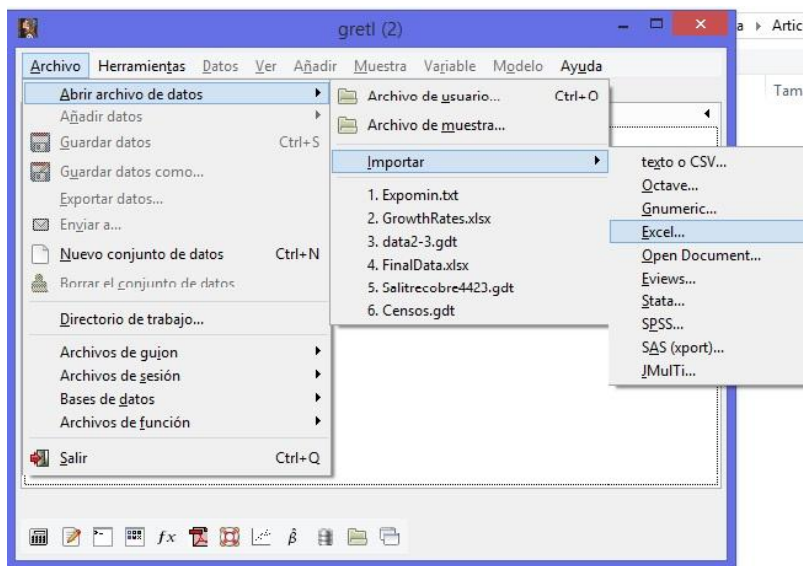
gretl (2)

a ▸ Artic

Archivo Herramientas Datos Ver Añadir Muestra Variable Modelo Ayuda

Tam

Abrir archivo de datos
Añadir datos
Guardar datos Ctrl+S
Guardar datos como...
Exportar datos...
Enviar a...
Nuevo conjunto de datos Ctrl+N
Borrar el conjunto de datos
Directorio de trabajo...
Archivos de guion
Archivos de sesión
Bases de datos
Archivos de función
Salir Ctrl+Q

Archivo de usuario... Ctrl+O
Archivo de muestra...
Importar
1. Expomin.txt
2. GrowthRates.xlsx
3. data2-3.gdt
4. FinalData.xlsx
5. Salitrecobre4423.gdt
6. Censos.gdt

texto o CSV...
Octave...
Gnumeric...
Excel...
Open Document...
Eviews...
Stata...
SPSS...
SAS (xport)...
JMulTi...

$fx$ $\hat{\beta}$